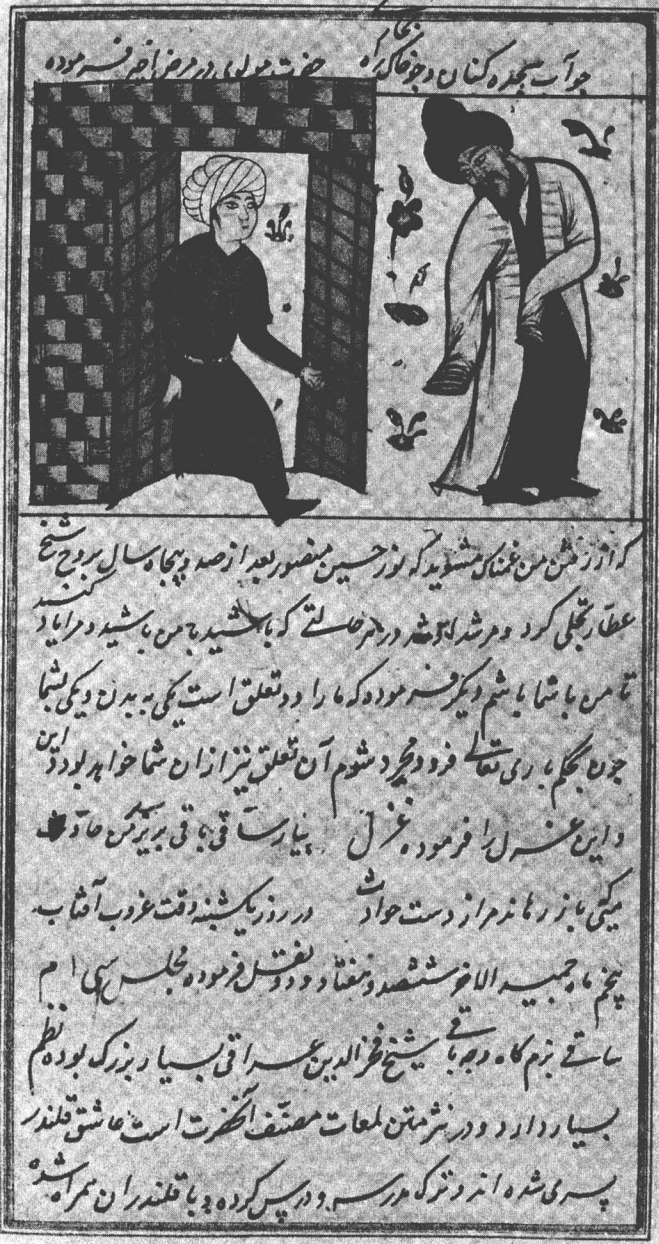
جوآب سجده کنان و چون خاک بر گاه حضرت مولوی در مرض آخر فرموده

که از بهر من غمناک مشوید که نور حسین منصور بعد از صد و پنجاه سال بروح شیخ عطار تجلی کرد و مرشد او شد در هر حالتی که باشید با من باشید و مرا یاد کنید تا من با شما باشم دیگر فرموده که ما را دو تعلق است یکی به بدن و یکی بشما چون بعنایت حق تعالی فرد و مجرد شوم آن تعلق نیز از آن شما خواهد بود و این غزل را فرموده غزل بیا ساقی بیا ای بر تو هر کس حادثه میکنی باز مانده از دست حوادث در روز یکشنبه وقت غروب آفتاب پنجم جمادی الاخر ششصد و هفتاد و دو نقل فرموده مجلس سی ام ساقی بزم گاه وحدت شیخ فخر الدین عراقی بسیار بزرگ بوده نظم بسیار دارد و در نثر متن لمعات مصنف آنحضرت است عاشق قلندر پسری شده از ترک مدرسه و درس کرده با قلندران همراه شده